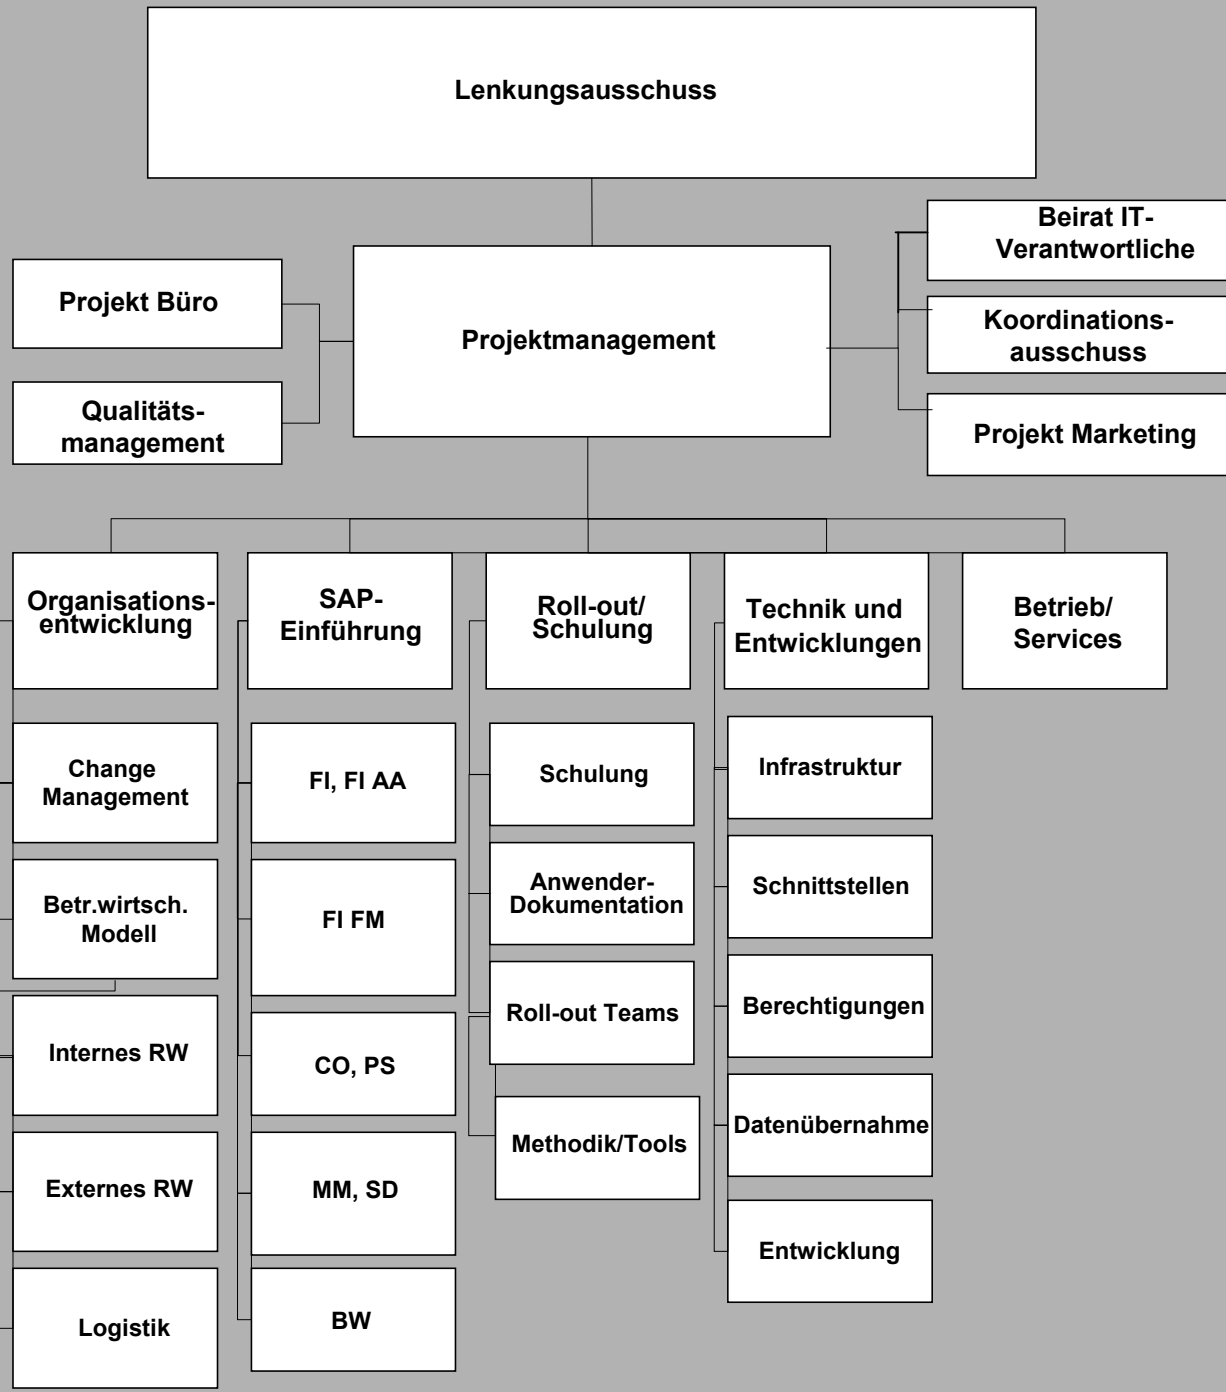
Lenkungsausschuss

Projekt Büro

Qualitätsmanagement

Projektmanagement

Beirat IT-Verantwortliche

Koordinationsausschuss

Projekt Marketing

Organisationsentwicklung

Change Management

Betr.wirtsch. Modell

Internes RW

Externes RW

Logistik

SAP-Einführung

FI, FI AA

FI FM

CO, PS

MM, SD

BW

Roll-out/ Schulung

Schulung

Anwender-Dokumentation

Roll-out Teams

Methodik/Tools

Technik und Entwicklungen

Infrastruktur

Schnittstellen

Berechtigungen

Datenübernahme

Entwicklung

Betrieb/ Services